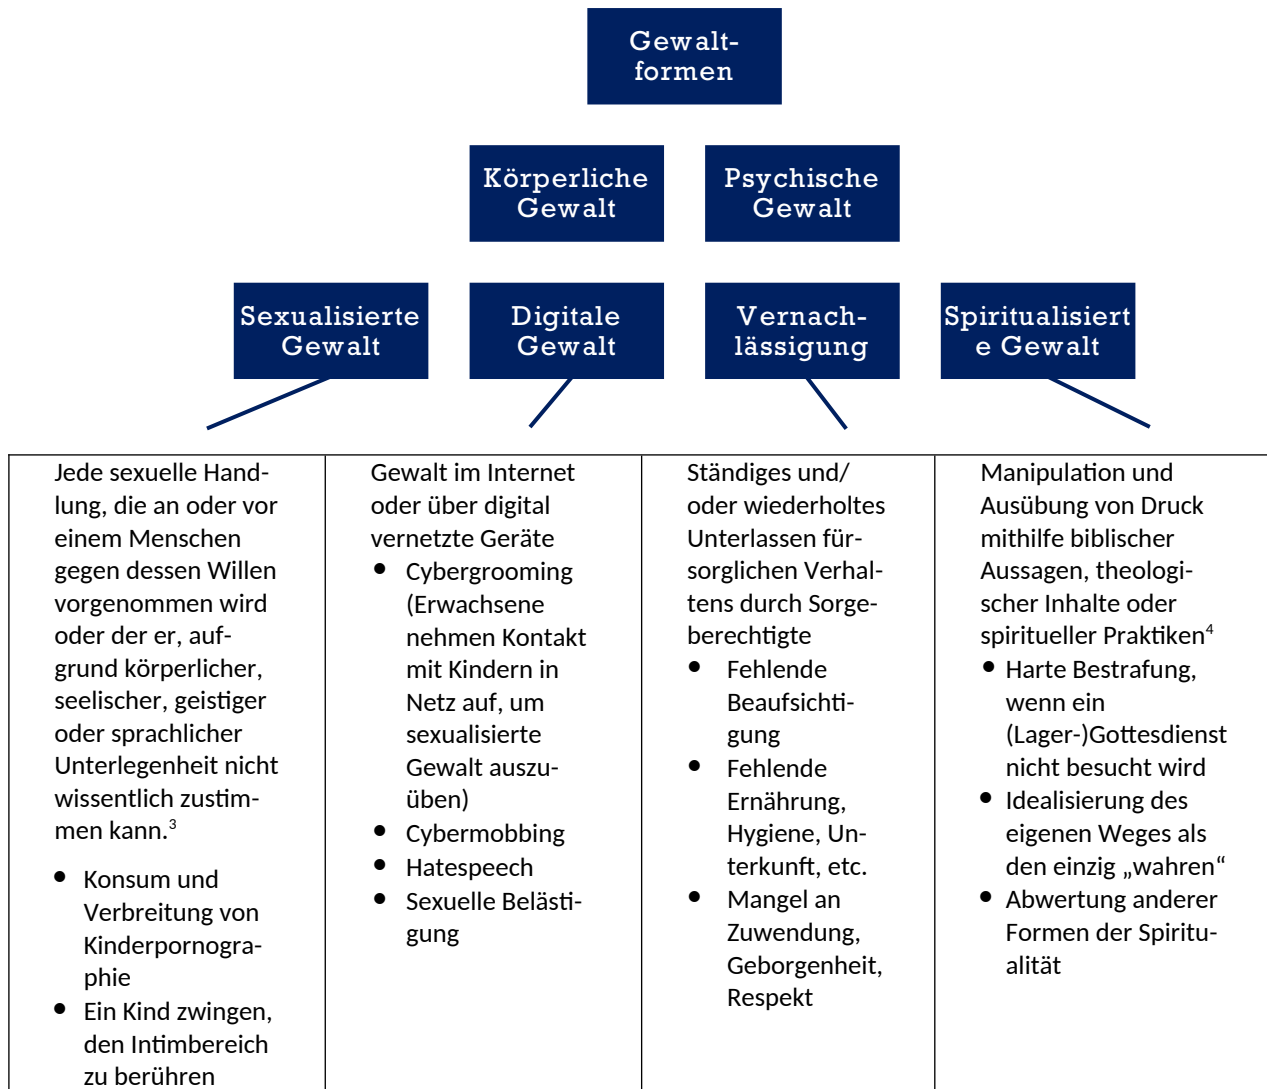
Gewaltformen

Körperliche Gewalt

Psychische Gewalt

Sexualisierte Gewalt

Digitale Gewalt

Vernachlässigung

Spiritualisierte Gewalt

| Jede sexuelle Handlung, die an oder vor einem Menschen gegen dessen Willen vorgenommen wird oder der er, aufgrund körperlicher, seelischer, geistiger oder sprachlicher Unterlegenheit nicht wissentlich zustimmen kann.$^3$ • Konsum und Verbreitung von Kinderpornographie • Ein Kind zwingen, den Intimbereich zu berühren | Gewalt im Internet oder über digital vernetzte Geräte • Cybergrooming (Erwachsene nehmen Kontakt mit Kindern in Netz auf, um sexualisierte Gewalt auszuüben) • Cybermobbing • Hatespeech • Sexuelle Belästigung | Ständiges und/ oder wiederholtes Unterlassen fürsorglichen Verhaltens durch Sorgeberechtigte • Fehlende Beaufsichtigung • Fehlende Ernährung, Hygiene, Unterkunft, etc. • Mangel an Zuwendung, Geborgenheit, Respekt | Manipulation und Ausübung von Druck mithilfe biblischer Aussagen, theologischer Inhalte oder spiritueller Praktiken$^4$ • Harte Bestrafung, wenn ein (Lager-)Gottesdienst nicht besucht wird • Idealisierung des eigenen Weges als den einzig „wahren“ • Abwertung anderer Formen der Spiritualität |
|---|---|---|---|